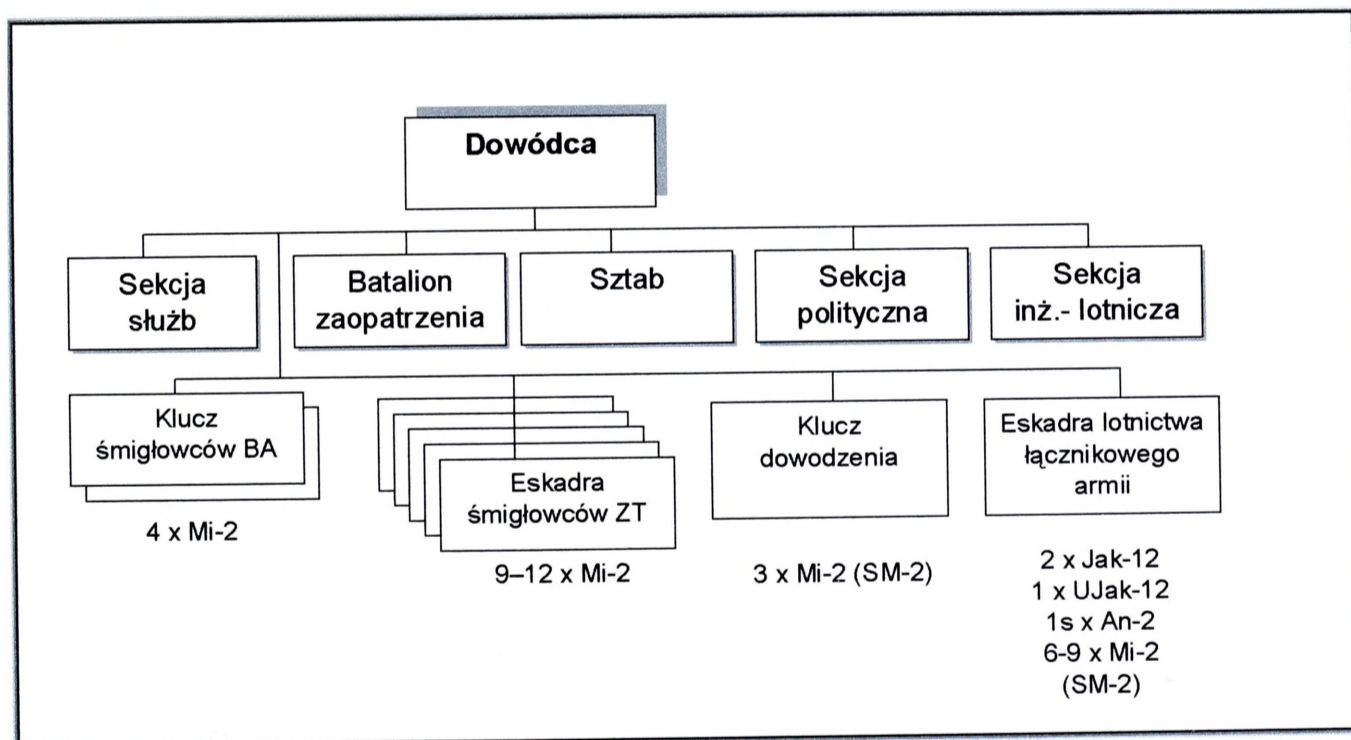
Dowódca

Sekcja służb

Batalion zaopatrzenia

Sztab

Sekcja polityczna

Sekcja inż.- lotnicza

Klucz śmigłowców BA

4 x Mi-2

Eskadra śmigłowców ZT

9–12 x Mi-2

Klucz dowodzenia

3 x Mi-2 (SM-2)

Eskadra lotnictwa łącznikowego armii

2 x Jak-12
1 x UJak-12
1s x An-2
6-9 x Mi-2
(SM-2)